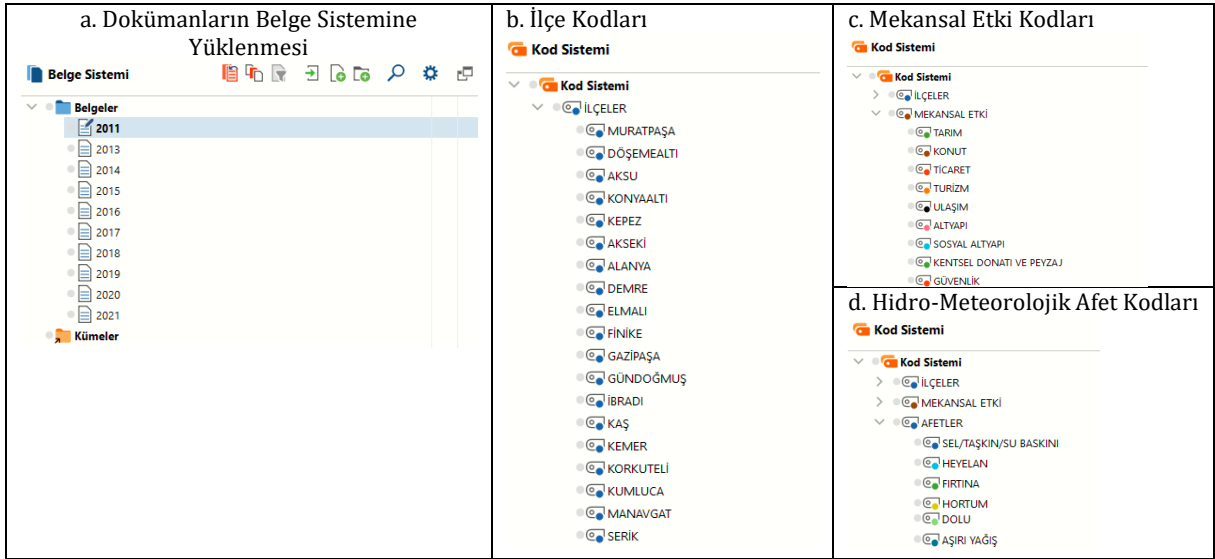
a. Dokümanların Belge Sistemine Yüklenmesi

Belge Sistemi

Belgeler
2011
2013
2014
2015
2016
2017
2018
2019
2020
2021
Kümeler

b. İlçe Kodları

Kod Sistemi

Kod Sistemi
İLÇELER
MURATPAŞA
DÖŞEMEALTI
AKSU
KONYAALTI
KEPEZ
AKSEKİ
ALANYA
DEMRE
ELMALI
FİNİKE
GAZİPAŞA
GÜNDOĞMUŞ
İBRADI
KAŞ
KEMER
KORKUTELİ
KUMLUCA
MANAVGAT
SERİK

c. Mekansal Etki Kodları

Kod Sistemi

Kod Sistemi
İLÇELER
MEKANSAL ETKİ
TARIM
KONUT
TİCARET
TURİZM
ULAŞIM
ALTYAPI
SOSYAL ALTYAPI
KENTSEL DONATI VE PEYZAJ
GÜVENLİK

d. Hidro-Meteorolojik Afet Kodları

Kod Sistemi

Kod Sistemi
İLÇELER
MEKANSAL ETKİ
AFETLER
SEL/TAŞKIN/SU BASKINI
HEYELAN
FIRTINA
HORTUM
DOLU
AŞIRI YAĞIŞ